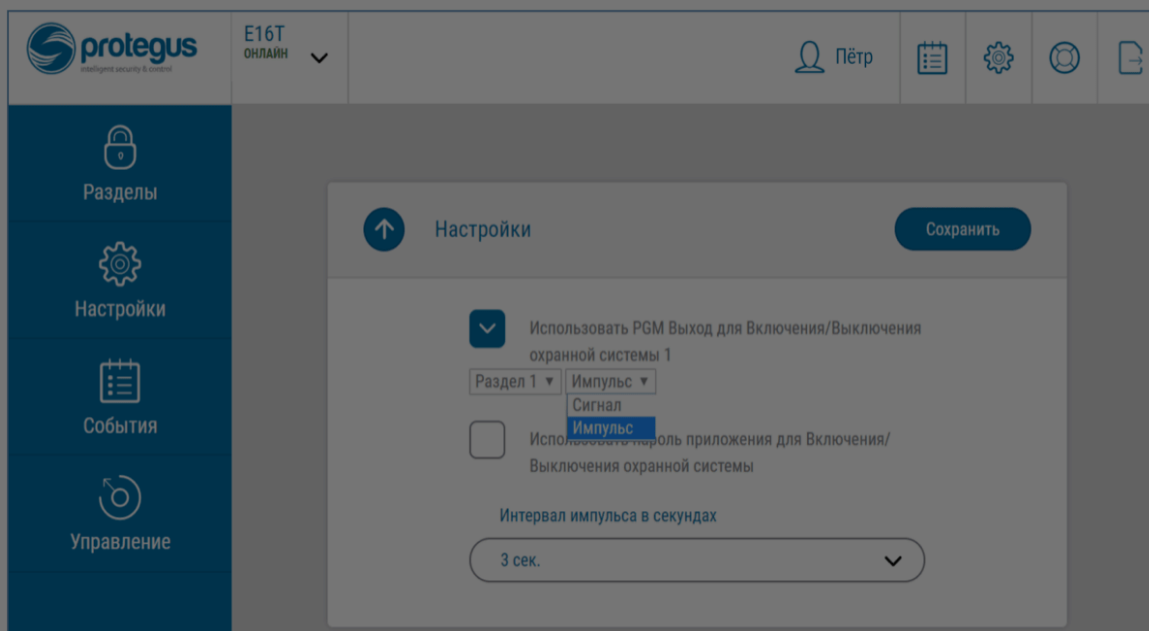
protegus
intelligent security & control

E16T
ОНЛАЙН

Пётр

Разделы

Настройки

События

Управление

Настройки

Сохранить

Использовать PGM Выход для Включения/Выключения охранной системы 1

Раздел 1 ▼ Импульс ▼

Сигнал

Импульс

Использовать пароль приложения для Включения/Выключения охранной системы

Интервал импульса в секундах

3 сек.